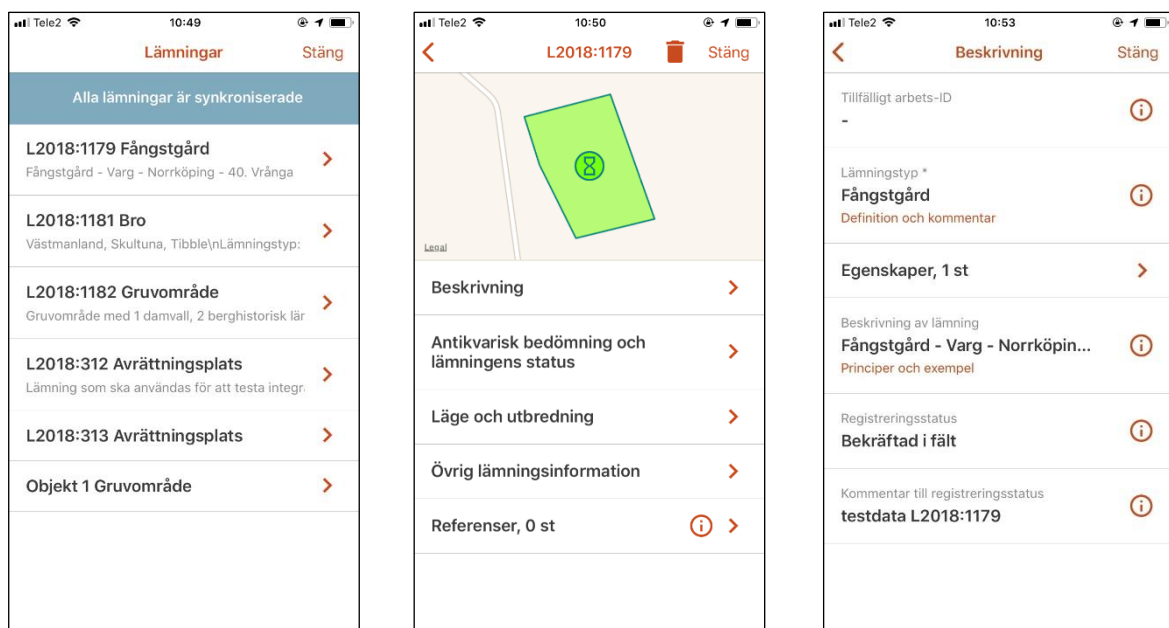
Tele2 10:49

Lämningar Stäng

Alla lämningar är synkroniserade

L2018:1179 Fångstgård
Fångstgård - Varg - Norrköping - 40. Vrånga

L2018:1181 Bro
Västmanland, Skultuna, Tibble\nLämningstyp:

L2018:1182 Gruvområde
Gruvområde med 1 damvall, 2 berghistorisk lär

L2018:312 Avrättningsplats
Lämning som ska användas för att testa integr

L2018:313 Avrättningsplats

Objekt 1 Gruvområde

Tele2 10:50

L2018:1179 Stäng

Legal

Beskrivning

Antikvarisk bedömning och lämningens status

Läge och utbredning

Övrig lämningsinformation

Referenser, 0 st

Tele2 10:53

Beskrivning Stäng

Tillfälligt arbets-ID
-

Lämningstyp *
Fångstgård
Definition och kommentar

Egenskaper, 1 st

Beskrivning av lämning
Fångstgård - Varg - Norrköpin...
Principer och exempel

Registreringsstatus
Bekräftad i fält

Kommentar till registreringsstatus
testdata L2018:1179